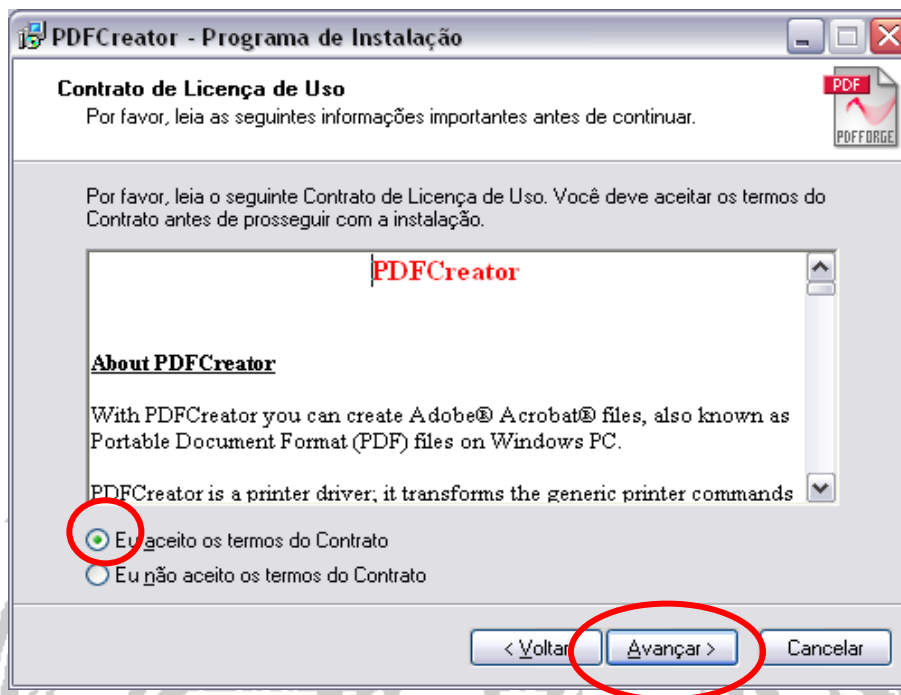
PDFCreator - Programa de Instalação

Contrato de Licença de Uso
Por favor, leia as seguintes informações importantes antes de continuar.

PDF
PDFFORGE

Por favor, leia o seguinte Contrato de Licença de Uso. Você deve aceitar os termos do Contrato antes de prosseguir com a instalação.

PDFCreator

About PDFCreator

With PDFCreator you can create Adobe® Acrobat® files, also known as Portable Document Format (PDF) files on Windows PC.

PDFCreator is a printer driver; it transforms the generic printer commands

Eu aceito os termos do Contrato
Eu não aceito os termos do Contrato

< Voltar
Avançar >
Cancelar